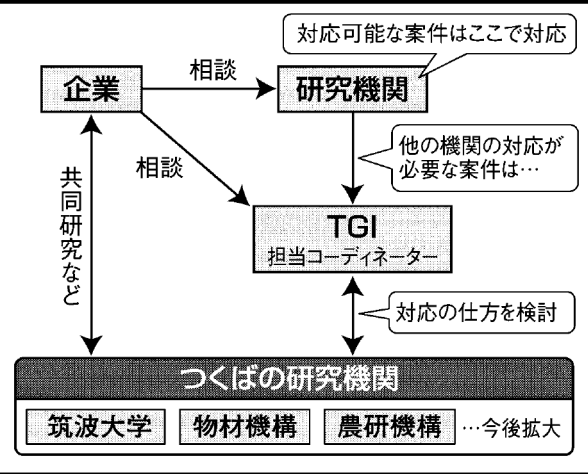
対応可能な案件はここで対応

企業

相談

研究機関

他の機関の対応が必要な案件は…

相談

共同研究など

TGI
担当コーディネーター

対応の仕方を検討

つくばの研究機関

筑波大学

物材機構

農研機構

…今後拡大